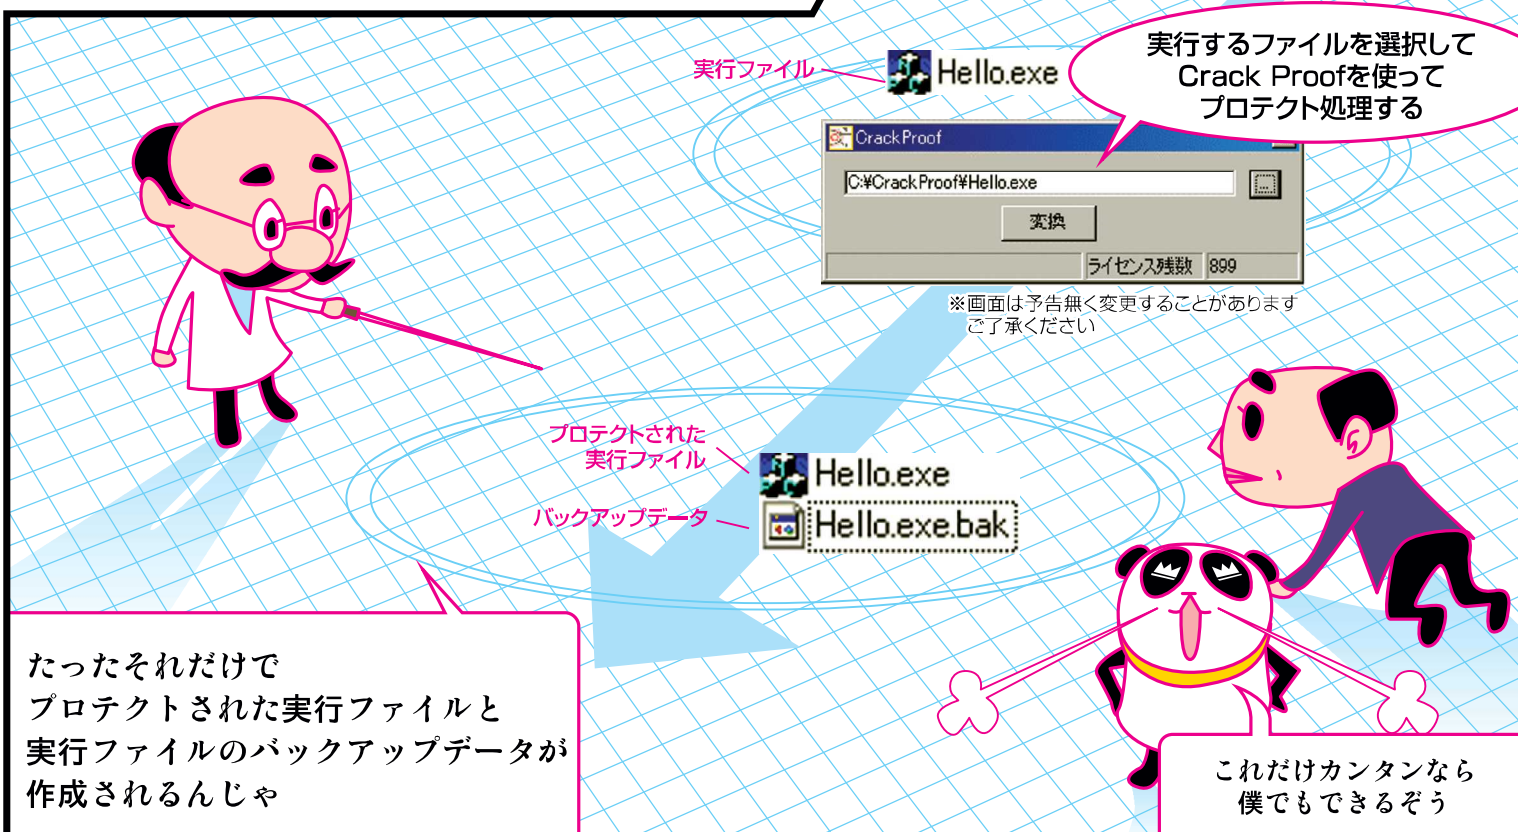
実行ファイル

Hello.exe

実行するファイルを選択して Crack Proofを使って プロテクト処理する

CrackProof

C:¥CrackProof¥Hello.exe

変換

ライセンス残数 899

※画面は予告無く変更することがあります
ご了承ください

プロテクトされた
実行ファイル

Hello.exe

バックアップデータ

Hello.exe.bak

たったそれだけで
プロテクトされた実行ファイルと
実行ファイルのバックアップデータが
作成されるんじゃ

これだけカンタンなら
僕でもできるぞう